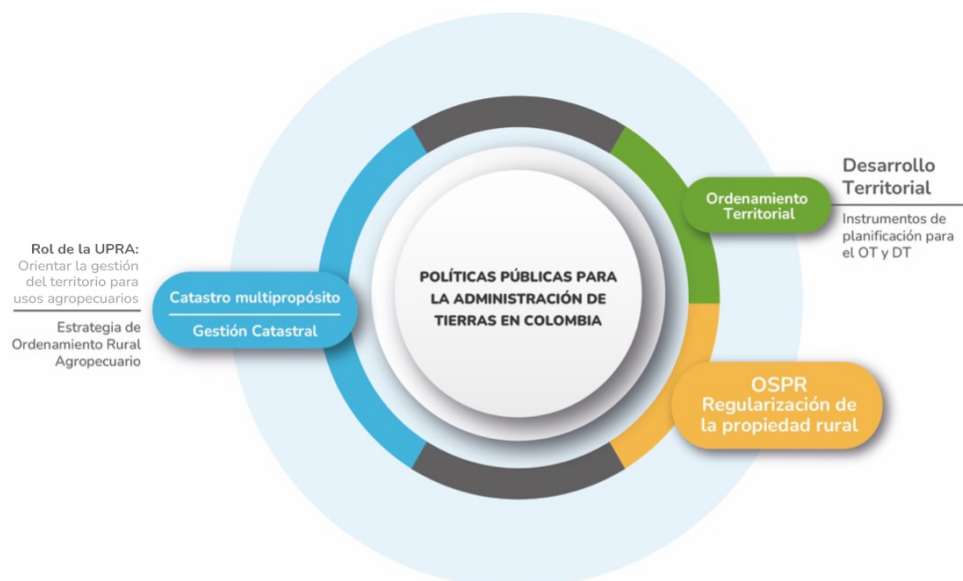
Rol de la UPRA:
Orientar la gestión del territorio para usos agropecuarios

Estrategia de Ordenamiento Rural Agropecuario

Catastro multipropósito
Gestión Catastral

POLÍTICAS PÚBLICAS PARA LA ADMINISTRACIÓN DE TIERRAS EN COLOMBIA

Ordenamiento Territorial

Desarrollo Territorial

Instrumentos de planificación para el OT y DT

OSPR
Regularización de la propiedad rural